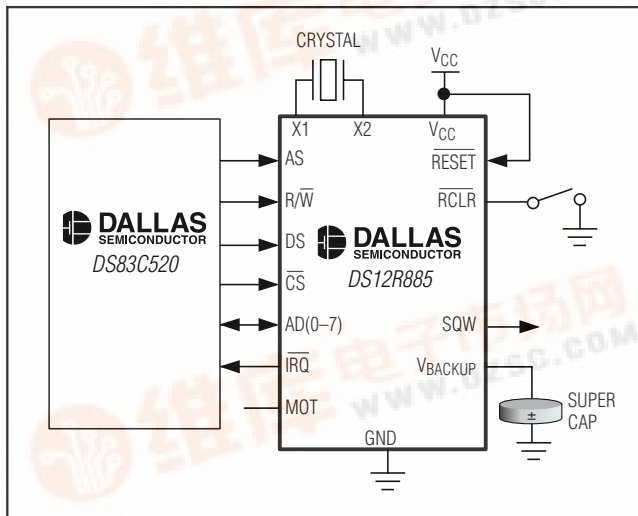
CRYSTAL

$V_{CC}$

X1 X2 $V_{CC}$

AS

$\overline{RESET}$

$R/\overline{W}$

$\overline{RCLR}$

DALLAS SEMICONDUCTOR

DS83C520

DS

DALLAS SEMICONDUCTOR

DS12R885

$\overline{CS}$

AD(0–7)

SQW

$\overline{IRQ}$

$V_{BACKUP}$

MOT

±

SUPER CAP

GND

维库电子市场网 WWW.DZSC.COM